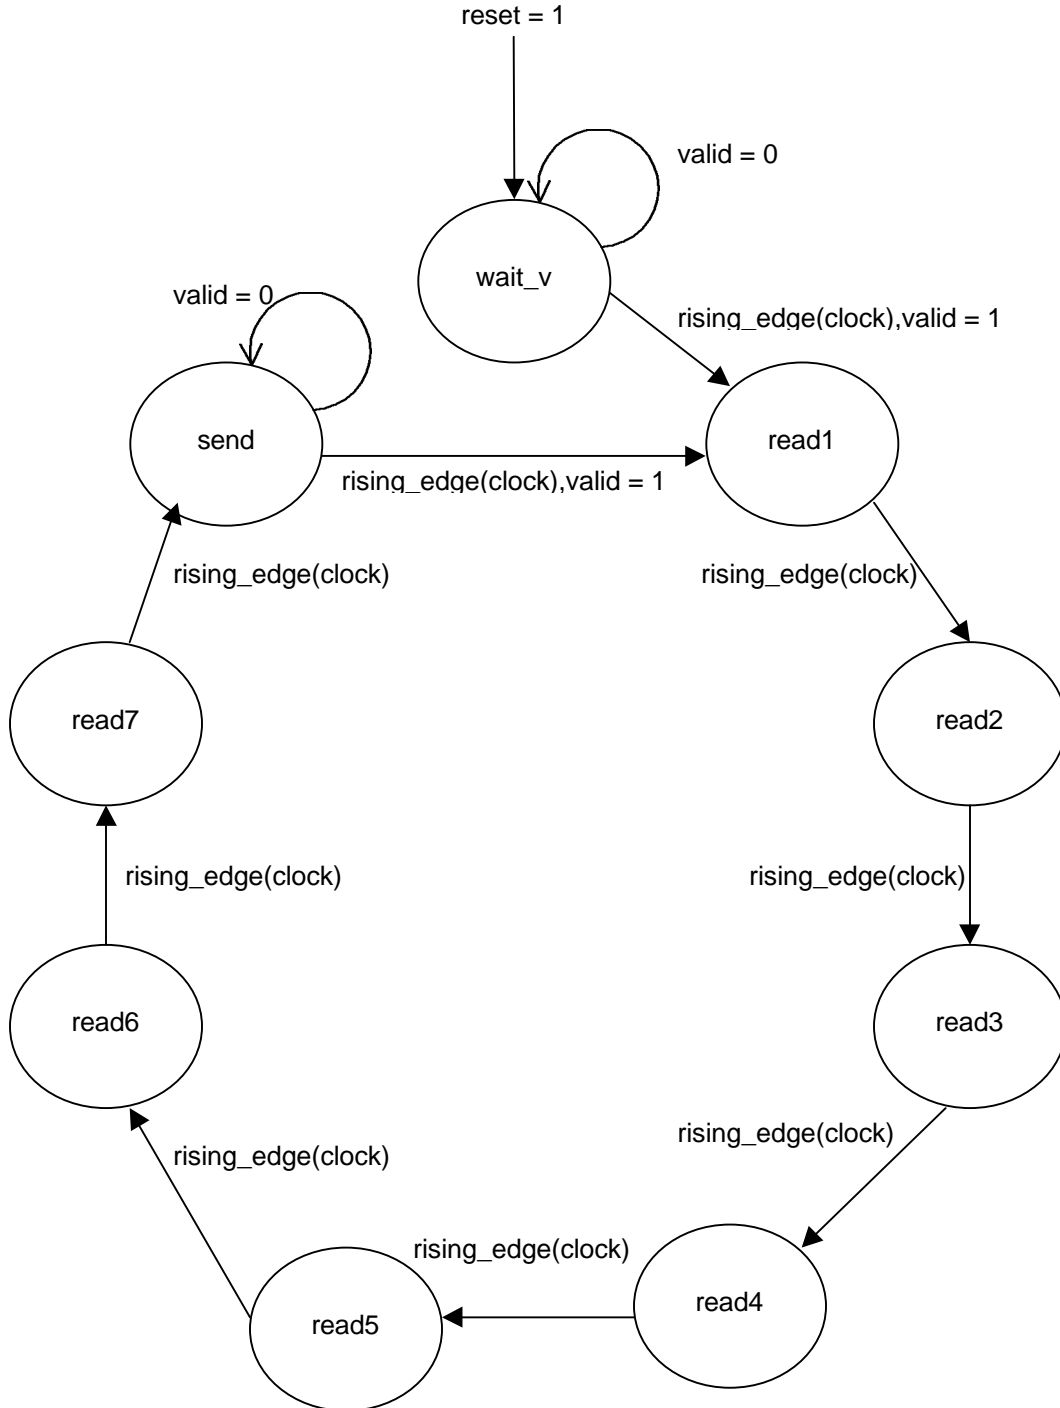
reset = 1

valid = 0

wait_v

rising_edge(clock),valid = 1

valid = 0

send

rising_edge(clock),valid = 1

read1

rising_edge(clock)

rising_edge(clock)

read2

read7

rising_edge(clock)

rising_edge(clock)

read6

read3

rising_edge(clock)

rising_edge(clock)

rising_edge(clock)

read4

read5